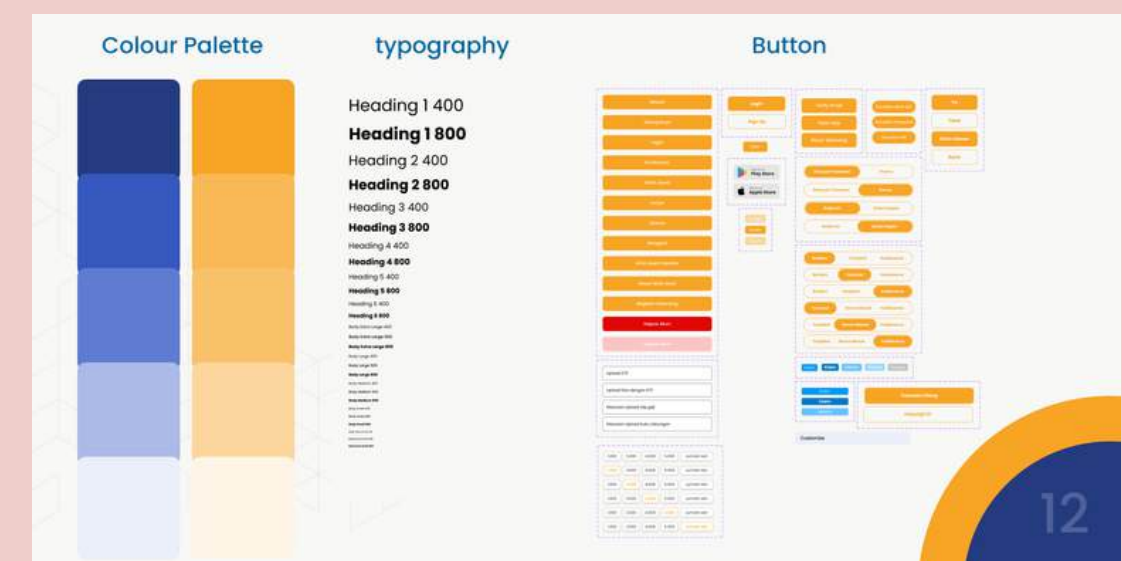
Colour Palette

typography

Button

Heading 1 400

Heading 1 800

Heading 2 400

Heading 2 800

Heading 3 400

Heading 3 800

Heading 4 400

Heading 4 800

Heading 5 400

Heading 5 800

Heading 6 400

Heading 6 800

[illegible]

Play Store

Apple Store

Customize

12